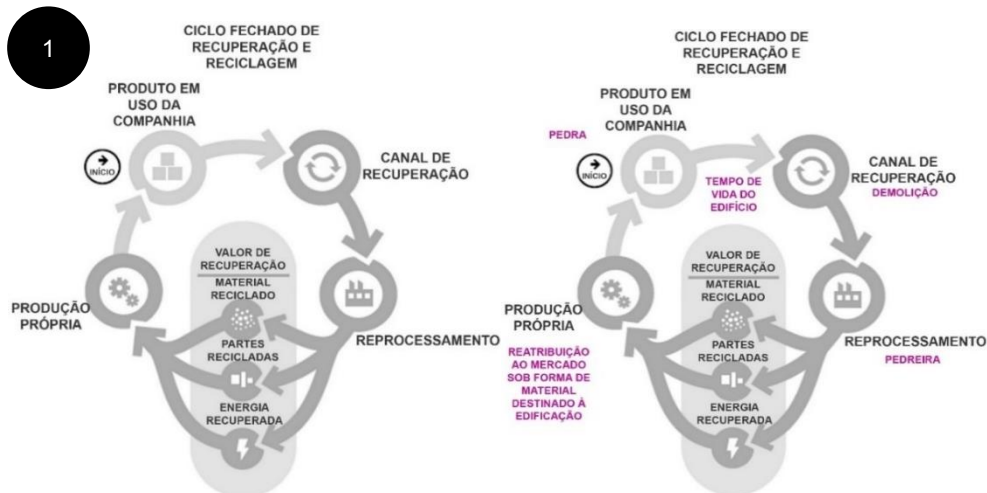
1

CICLO FECHADO DE RECUPERAÇÃO E RECICLAGEM

PRODUTO EM USO DA COMPANHIA

INÍCIO

CANAL DE RECUPERAÇÃO

VALOR DE RECUPERAÇÃO

MATERIAL RECICLADO

PRODUÇÃO PRÓPRIA

PARTES RECICLADAS

REPROCESSAMENTO

ENERGIA RECUPERADA

CICLO FECHADO DE RECUPERAÇÃO E RECICLAGEM

PRODUTO EM USO DA COMPANHIA

PEDRA

INÍCIO

TEMPO DE VIDA DO EDIFÍCIO

CANAL DE RECUPERAÇÃO

DEMOLIÇÃO

VALOR DE RECUPERAÇÃO

MATERIAL RECICLADO

PRODUÇÃO PRÓPRIA

REATRIBUIÇÃO AO MERCADO SOB FORMA DE MATERIAL DESTINADO À EDIFICAÇÃO

PARTES RECICLADAS

REPROCESSAMENTO

PEDREIRA

ENERGIA RECUPERADA